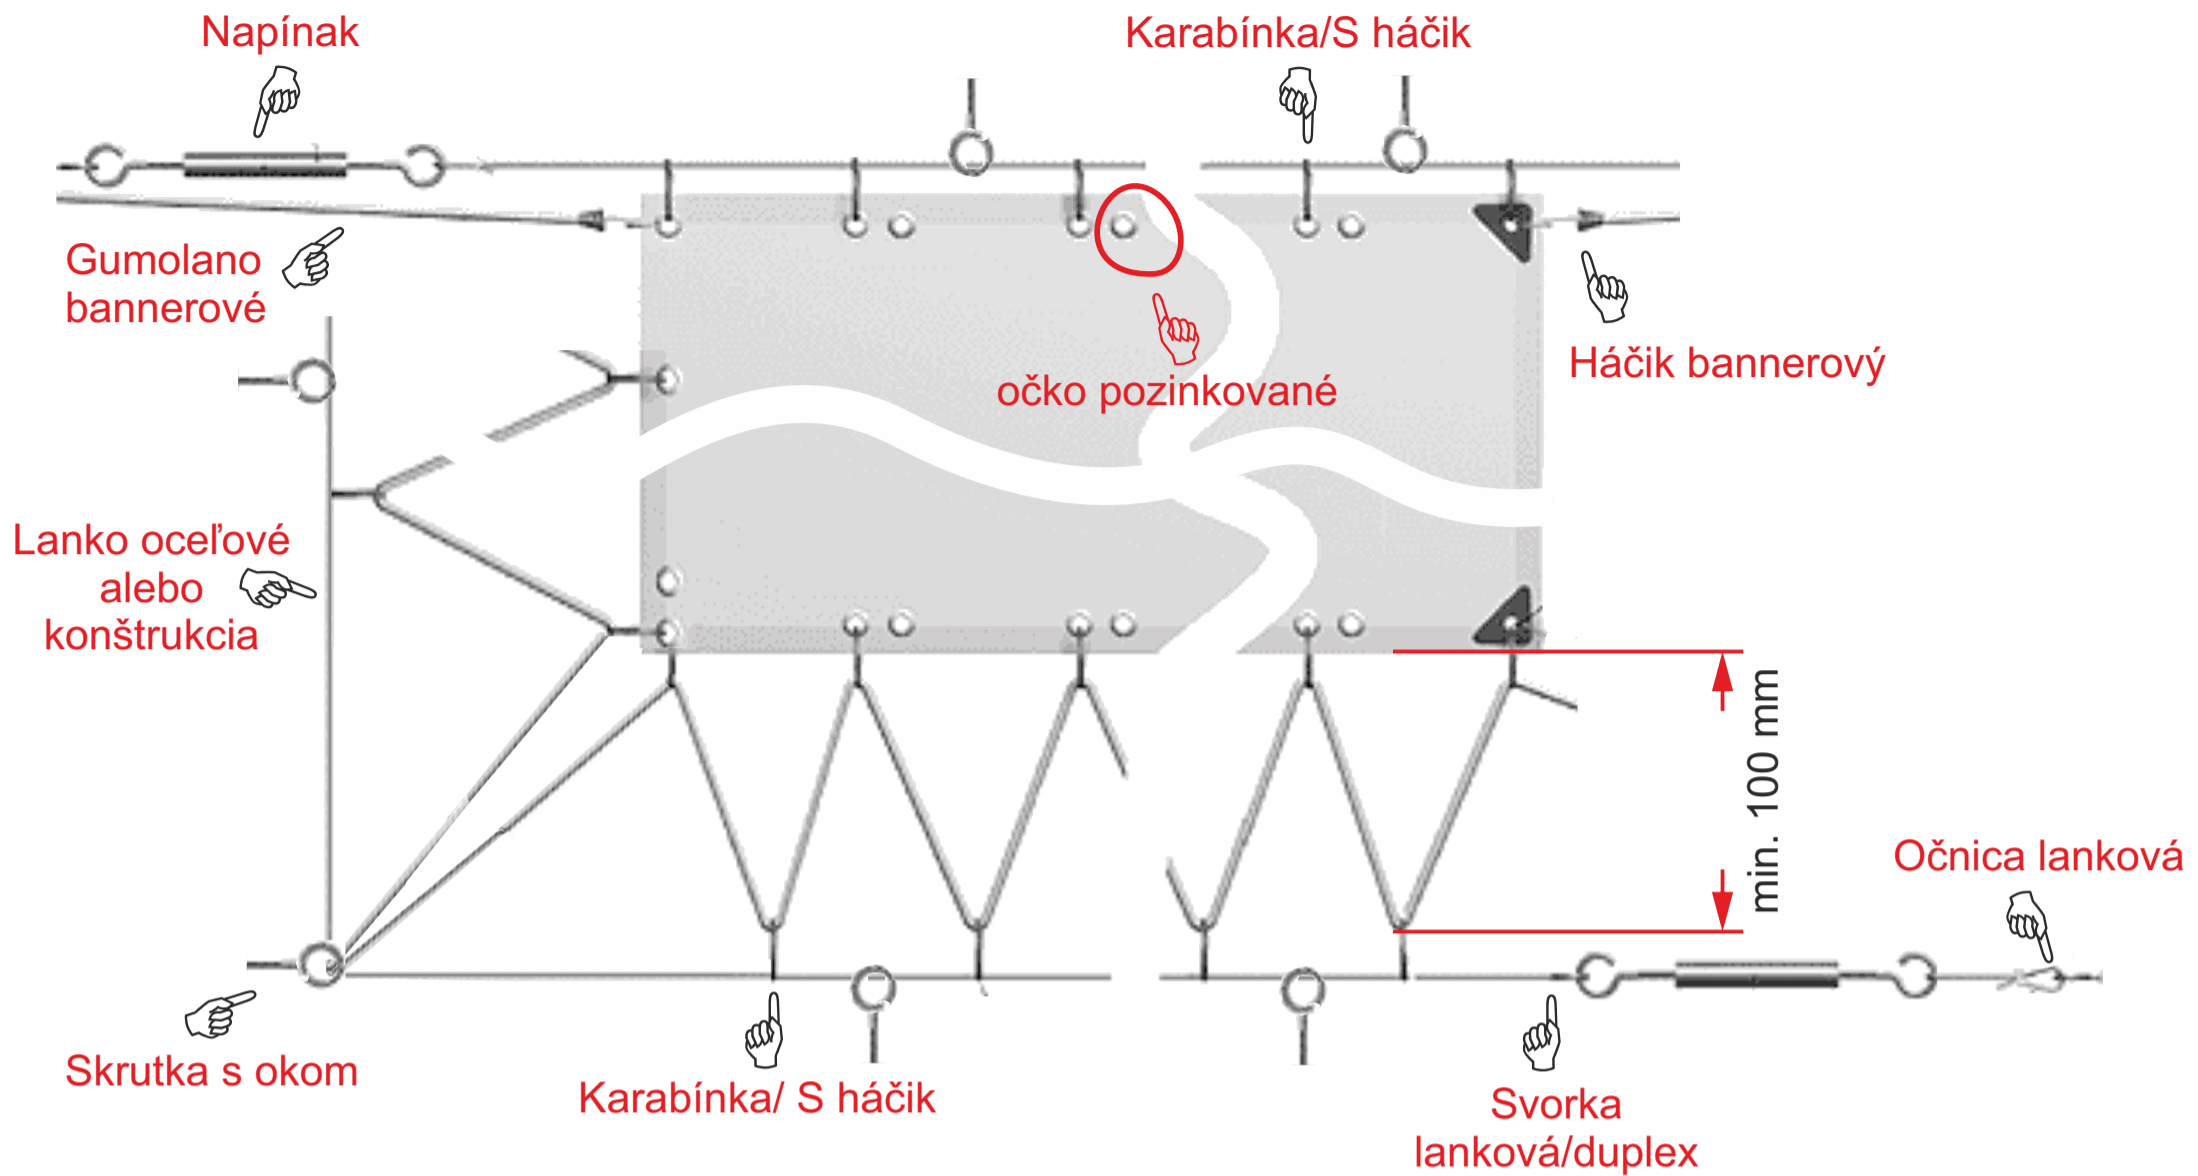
Napínak

Karabínka/S háčik

Gumolano bannerové

očko pozinkované

Háčik bannerový

Lanko oceľové alebo konštrukcia

min. 100 mm

Očnica lanková

Skrutka s okom

Karabínka/ S háčik

Svorka lanková/duplex